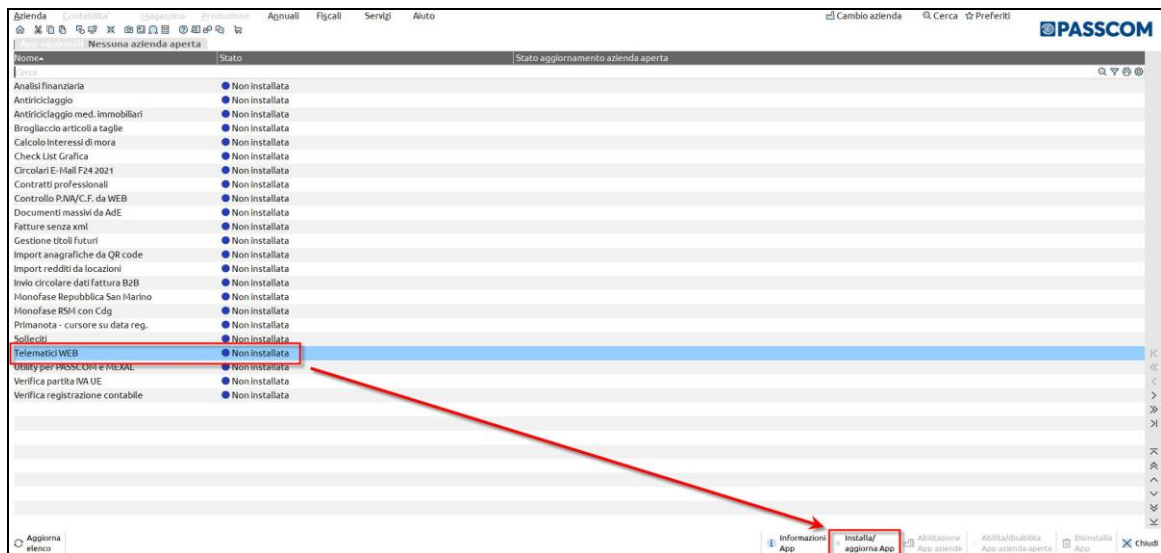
Azienda Contabilità Magazzino Produzione Annuali Fiscali Servizi Aiuto
Cambio azienda Cerca Preferiti
PASSCOM
App aggiuntive Nessuna azienda aperta

| Nome | Stato | Stato aggiornamento azienda aperta |
|---|---|---|
| Cerca | | |
| Analisi finanziaria | Non installata | |
| Antiriciclaggio | Non installata | |
| Antiriciclaggio med. immobiliari | Non installata | |
| Brogliaccio articoli a taglie | Non installata | |
| Calcolo interessi di mora | Non installata | |
| Check List Grafica | Non installata | |
| Circolari E-Mail F24 2021 | Non installata | |
| Contratti professionali | Non installata | |
| Controllo P.IVA/C.F. da WEB | Non installata | |
| Documenti massivi da AdE | Non installata | |
| Fatture senza xml | Non installata | |
| Gestione titoli futuri | Non installata | |
| Import anagrafiche da QR code | Non installata | |
| Import redditi da locazioni | Non installata | |
| Invio circolare dati fattura B2B | Non installata | |
| Monofase Repubblica San Marino | Non installata | |
| Monofase RSM con Cdg | Non installata | |
| Primanota - cursore su data reg. | Non installata | |
| Solleciti | Non installata | |
| Telematici WEB | Non installata | |
| Utility per PASSCOM e MEXAL | Non installata | |
| Verifica partita IVA UE | Non installata | |
| Verifica registrazione contabile | Non installata | |

Aggiorna elenco
Informazioni App
Installa/ aggiorna App
Abilitazione App aziende
Abilita/disabilita App azienda aperta
Disinstalla App
Chiudi